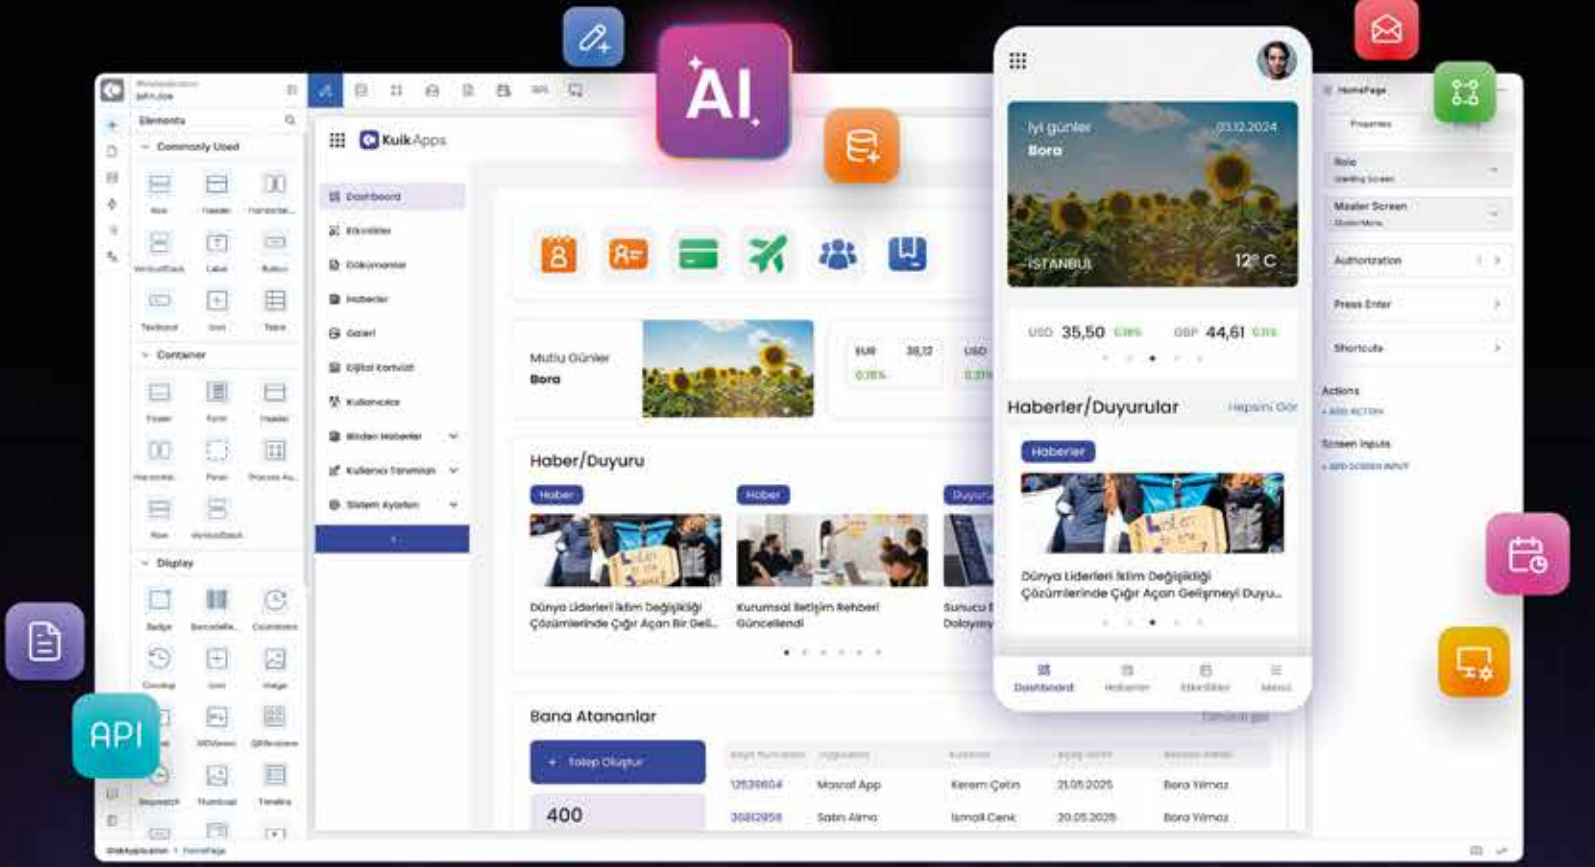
AI

API

Elements

Commonly Used

Container

Display

KuikApps

Dashboard

Etkinlikler

Dokümanlar

Haberler

Galeri

Dijital Kartvizit

Kullanıcılar

Birimden Haberler

Kullanıcı Tanımları

Sistem Ayarları

Mutlu Günler
Bora

EUR 38,12 0.35%

USD

Haber/Duyuru

Haber

Haber

Duyuru

Dünya Liderleri İklim Değişikliği Çözümlerinde Çığır Açan Bir Geli...

Kurumsal İletişim Rehberi Güncellendi

Sunucu

Bana Atananlar

+ Talep Oluştur

400

| | | | | |
|---|---|---|---|---|
| 12536604 | Masraf App | Kerem Çetin | 21.05.2025 | Bora Yılmaz |
| 35612958 | Satın Alma | İsmail Cenk | 20.05.2025 | Bora Yılmaz |

İyi günler
Bora
03.12.2024

İSTANBUL 12° C

USD 35,50 0.18%

GBP 44,61 0.11%

Haberler/Duyurular
Hepsini Gör

Haberler

Dünya Liderleri İklim Değişikliği Çözümlerinde Çığır Açan Gelişmeyi Duyu...

Dashboard Haberler Etkinlikler Menü

HomePage

Properties

Role

Master Screen

Authorization

Press Enter

Shortcuts

Actions

+ ADD ACTION

Screen Inputs

+ ADD SCREEN INPUT